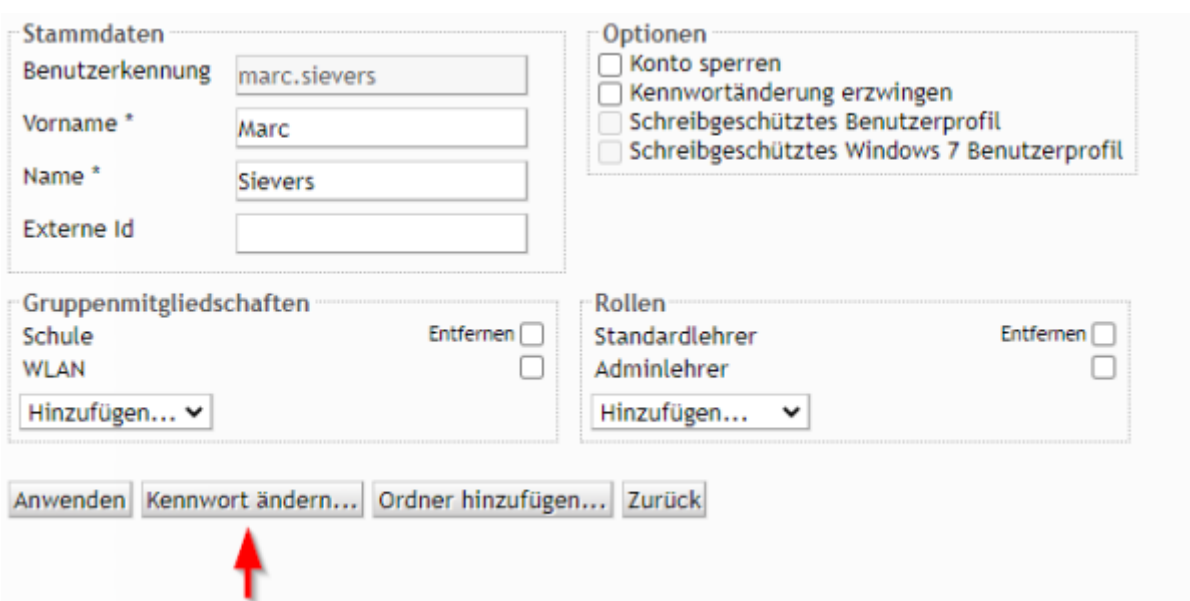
Stammdaten
Benutzerkennung marc.sievers
Vorname * Marc
Name * Sievers
Externe Id

Optionen
Konto sperren
Kennwortänderung erzwingen
Schreibgeschütztes Benutzerprofil
Schreibgeschütztes Windows 7 Benutzerprofil

Gruppenmitgliedschaften
Schule Entfernen
WLAN
Hinzufügen...

Rollen
Standardlehrer Entfernen
Adminlehrer
Hinzufügen...

Anwenden Kennwort ändern... Ordner hinzufügen... Zurück